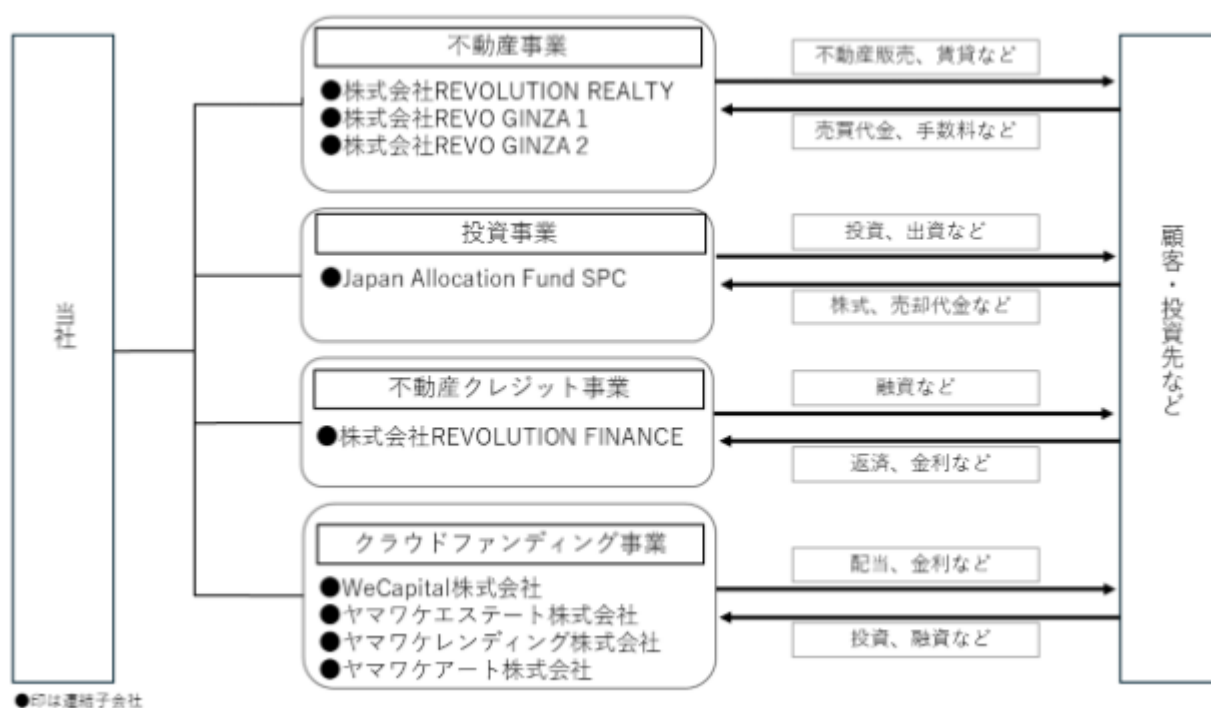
当社

不動産事業

●株式会社REVOLUTION REALTY
●株式会社REVO GINZA 1
●株式会社REVO GINZA 2

不動産販売、賃貸など

売買代金、手数料など

投資事業

●Japan Allocation Fund SPC

投資、出資など

株式、売却代金など

不動産クレジット事業

●株式会社REVOLUTION FINANCE

融資など

返済、金利など

クラウドファンディング事業

●WeCapital株式会社
●ヤマワケエステート株式会社
●ヤマワケレンディング株式会社
●ヤマワケアート株式会社

配当、金利など

投資、融資など

顧客・投資先など

●印は連結子会社